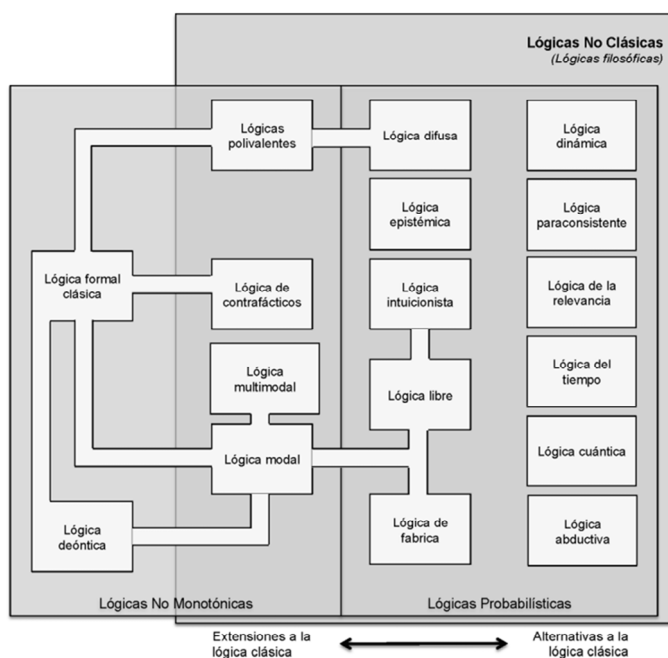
Lógicas No Clásicas
(Lógicas filosóficas)

Lógicas polivalentes

Lógica difusa

Lógica dinámica

Lógica epistémica

Lógica paraconsistente

Lógica formal clásica

Lógica de contrafácticos

Lógica intuicionista

Lógica de la relevancia

Lógica multimodal

Lógica del tiempo

Lógica libre

Lógica modal

Lógica cuántica

Lógica deóntica

Lógica de fabrica

Lógica abductiva

Lógicas No Monotónicas

Lógicas Probabilísticas

Extensiones a la lógica clásica

Alternativas a la lógica clásica